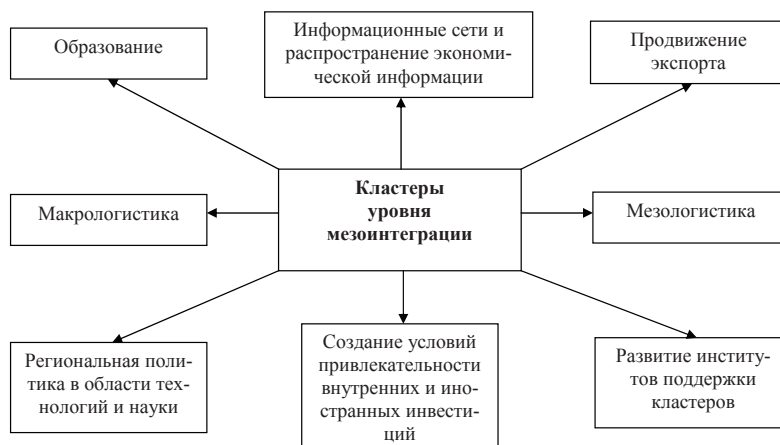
Образование

Информационные сети и распространение экономической информации

Продвижение экспорта

Макрологистика

Кластеры уровня мезоинтеграции

Мезологистика

Региональная политика в области технологий и науки

Создание условий привлекательности внутренних и иностранных инвестиций

Развитие институтов поддержки кластеров